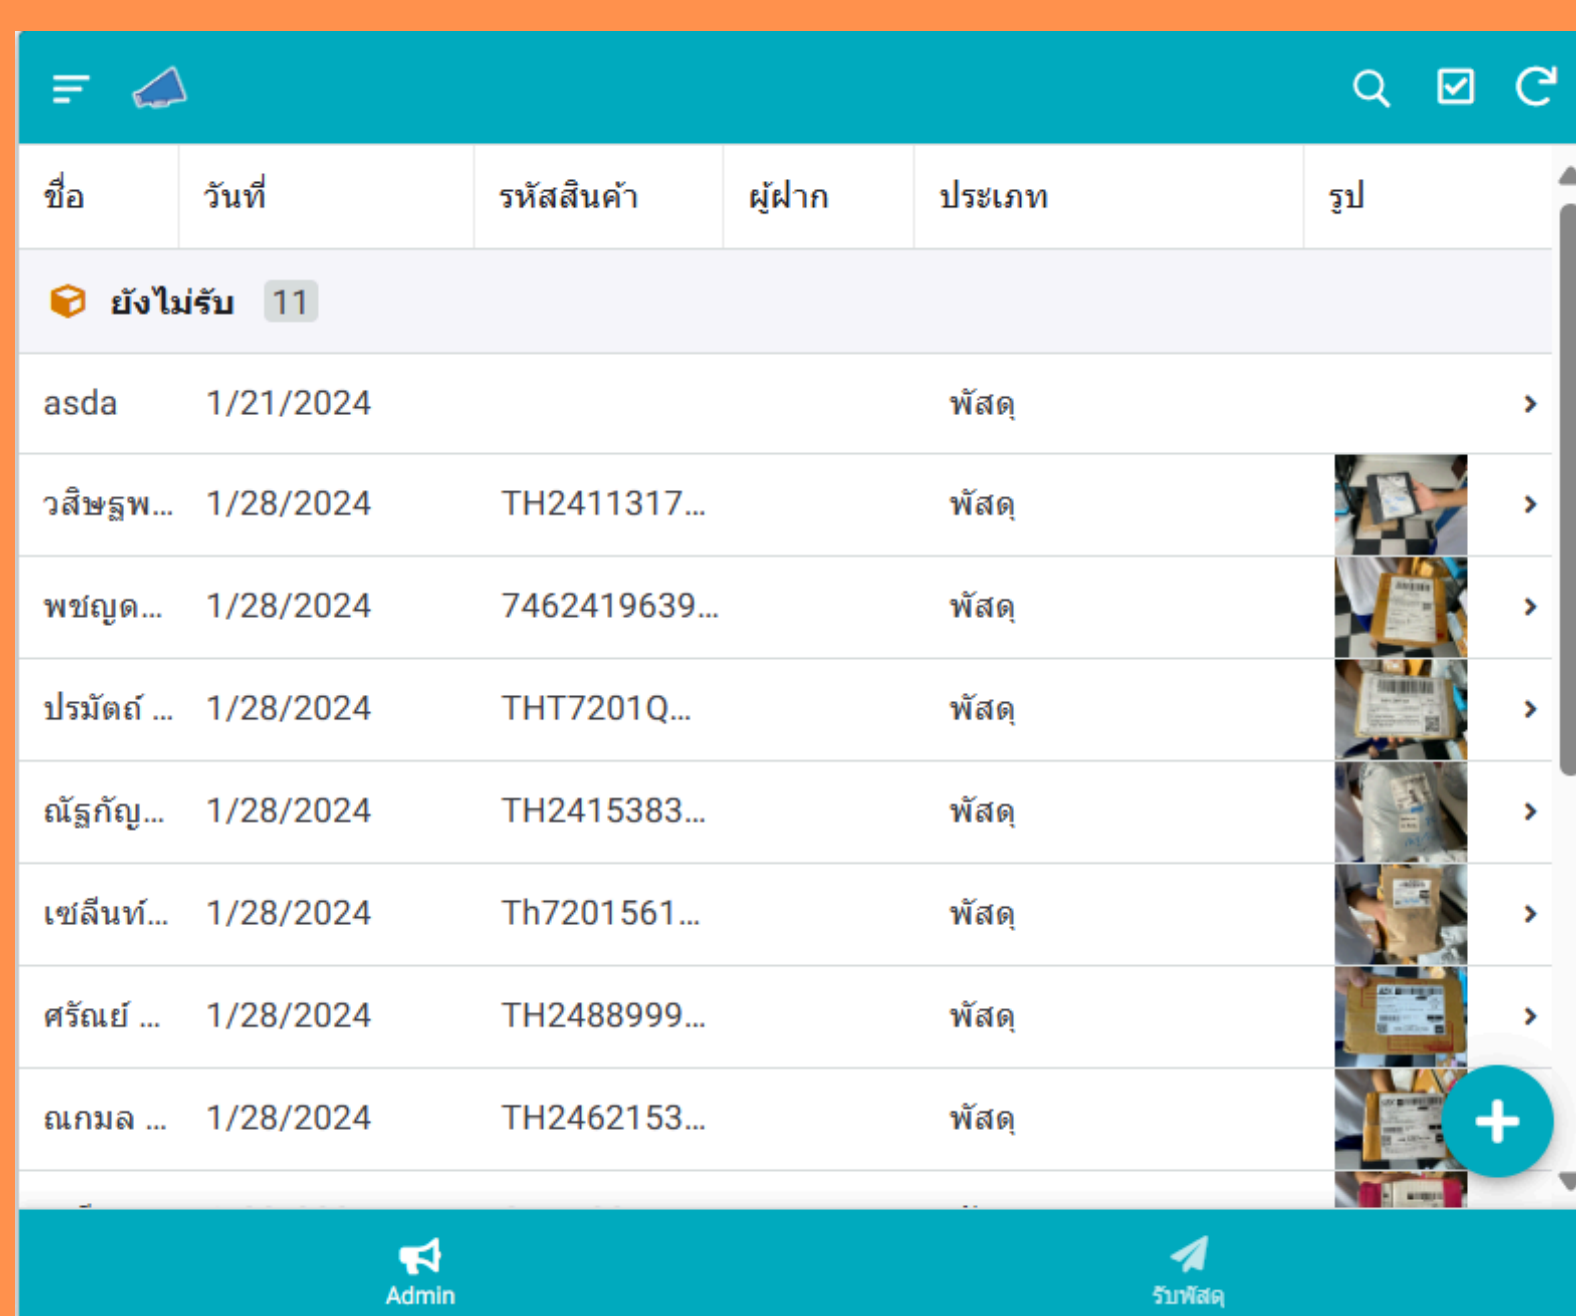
| ชื่อ | วันที่ | รหัสสินค้า | ผู้ฝาก | ประเภท | รูป |
|---|---|---|---|---|---|
| ยังไม่รับ 11 | | | | | |
| asda | 1/21/2024 | | | พัสดุ | |
| วสิษฐพ... | 1/28/2024 | TH2411317... | | พัสดุ | |
| พชญด... | 1/28/2024 | 7462419639... | | พัสดุ | |
| ปรมัตถ์ ... | 1/28/2024 | THT7201Q... | | พัสดุ | |
| ณัฐกัญ... | 1/28/2024 | TH2415383... | | พัสดุ | |
| เซลีนท์... | 1/28/2024 | Th7201561... | | พัสดุ | |
| ศรัณย์ ... | 1/28/2024 | TH2488999... | | พัสดุ | |
| ณกมล ... | 1/28/2024 | TH2462153... | | พัสดุ | |

Admin
รับพัสดุ